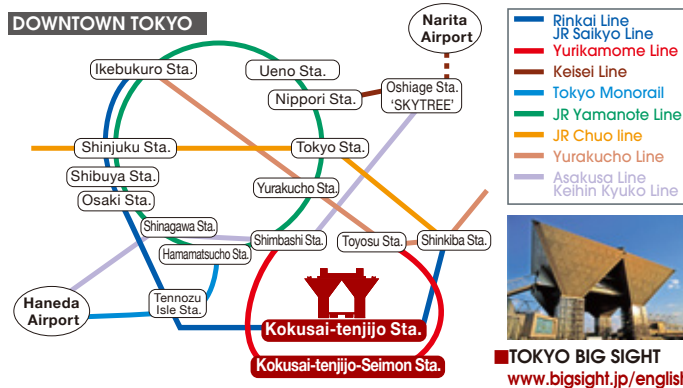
DOWNTOWN TOKYO

Narita Airport

Ikebukuro Sta.
Ueno Sta.
Nippori Sta.
Oshiage Sta. 'SKYTREE'
Shinjuku Sta.
Tokyo Sta.
Shibuya Sta.
Osaki Sta.
Yurakucho Sta.
Shinagawa Sta.
Hamamatsucho Sta.
Shimbashi Sta.
Toyosu Sta.
Shinkiba Sta.
Haneda Airport
Tennozu Isle Sta.
Kokusai-tenjijo Sta.
Kokusai-tenjijo-Seimon Sta.

Rinkai Line
JR Saikyo Line
Yurikamome Line
Keisei Line
Tokyo Monorail
JR Yamanote Line
JR Chuo line
Yurakucho Line
Asakusa Line
Keihin Kyuko Line

■TOKYO BIG SIGHT
www.bigsight.jp/englis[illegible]